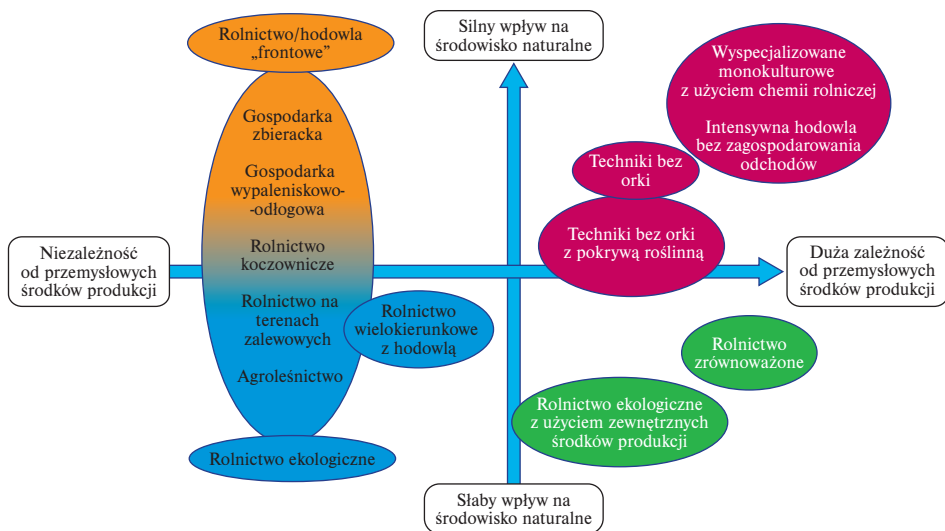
Rolnictwo/hodowla „frontowe”

Silny wpływ na środowisko naturalne

Wyspecjalizowane monokulturowe z użyciem chemii rolniczej

Intensywna hodowla bez zagospodarowania odchodów

Gospodarka zbieracka

Gospodarka wypaleniskowo-odłogowa

Techniki bez orki

Techniki bez orki z pokrywą roślinną

Niezależność od przemysłowych środków produkcji

Rolnictwo koczownicze

Duża zależność od przemysłowych środków produkcji

Rolnictwo na terenach zalewowych

Rolnictwo wielokierunkowe z hodowlą

Rolnictwo zrównoważone

Agroleśnictwo

Rolnictwo ekologiczne z użyciem zewnętrznych środków produkcji

Rolnictwo ekologiczne

Słaby wpływ na środowisko naturalne